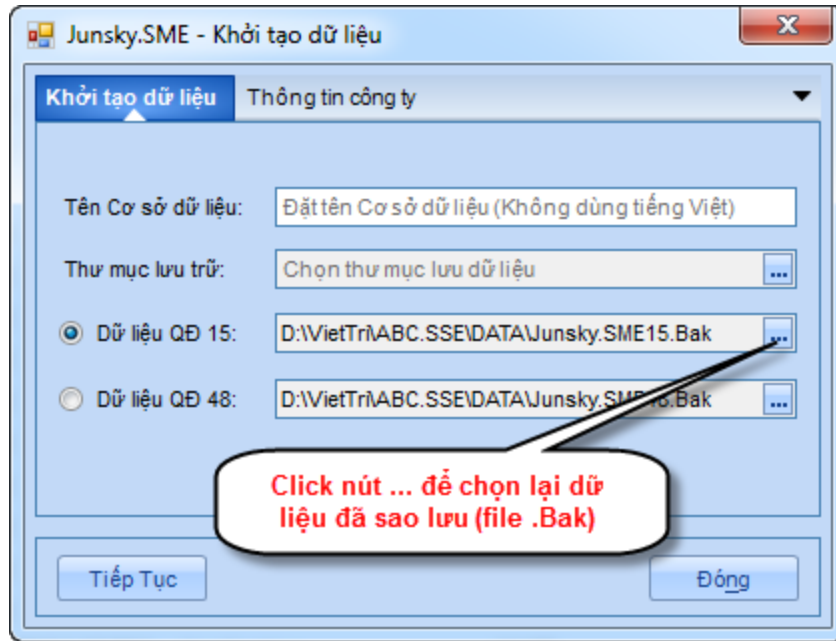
Junsky.SME - Khởi tạo dữ liệu

Khởi tạo dữ liệu | Thông tin công ty

Tên Cơ sở dữ liệu: Đặt tên Cơ sở dữ liệu (Không dùng tiếng Việt)

Thư mục lưu trữ: Chọn thư mục lưu dữ liệu ...

Dữ liệu QĐ 15: D:\VietTri\ABC.SSE\DATA\Junsky.SME15.Bak ...

Dữ liệu QĐ 48: D:\VietTri\ABC.SSE\DATA\Junsky.SM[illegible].Bak ...

Click nút ... để chọn lại dữ liệu đã sao lưu (file .Bak)

Tiếp Tục

Đóng